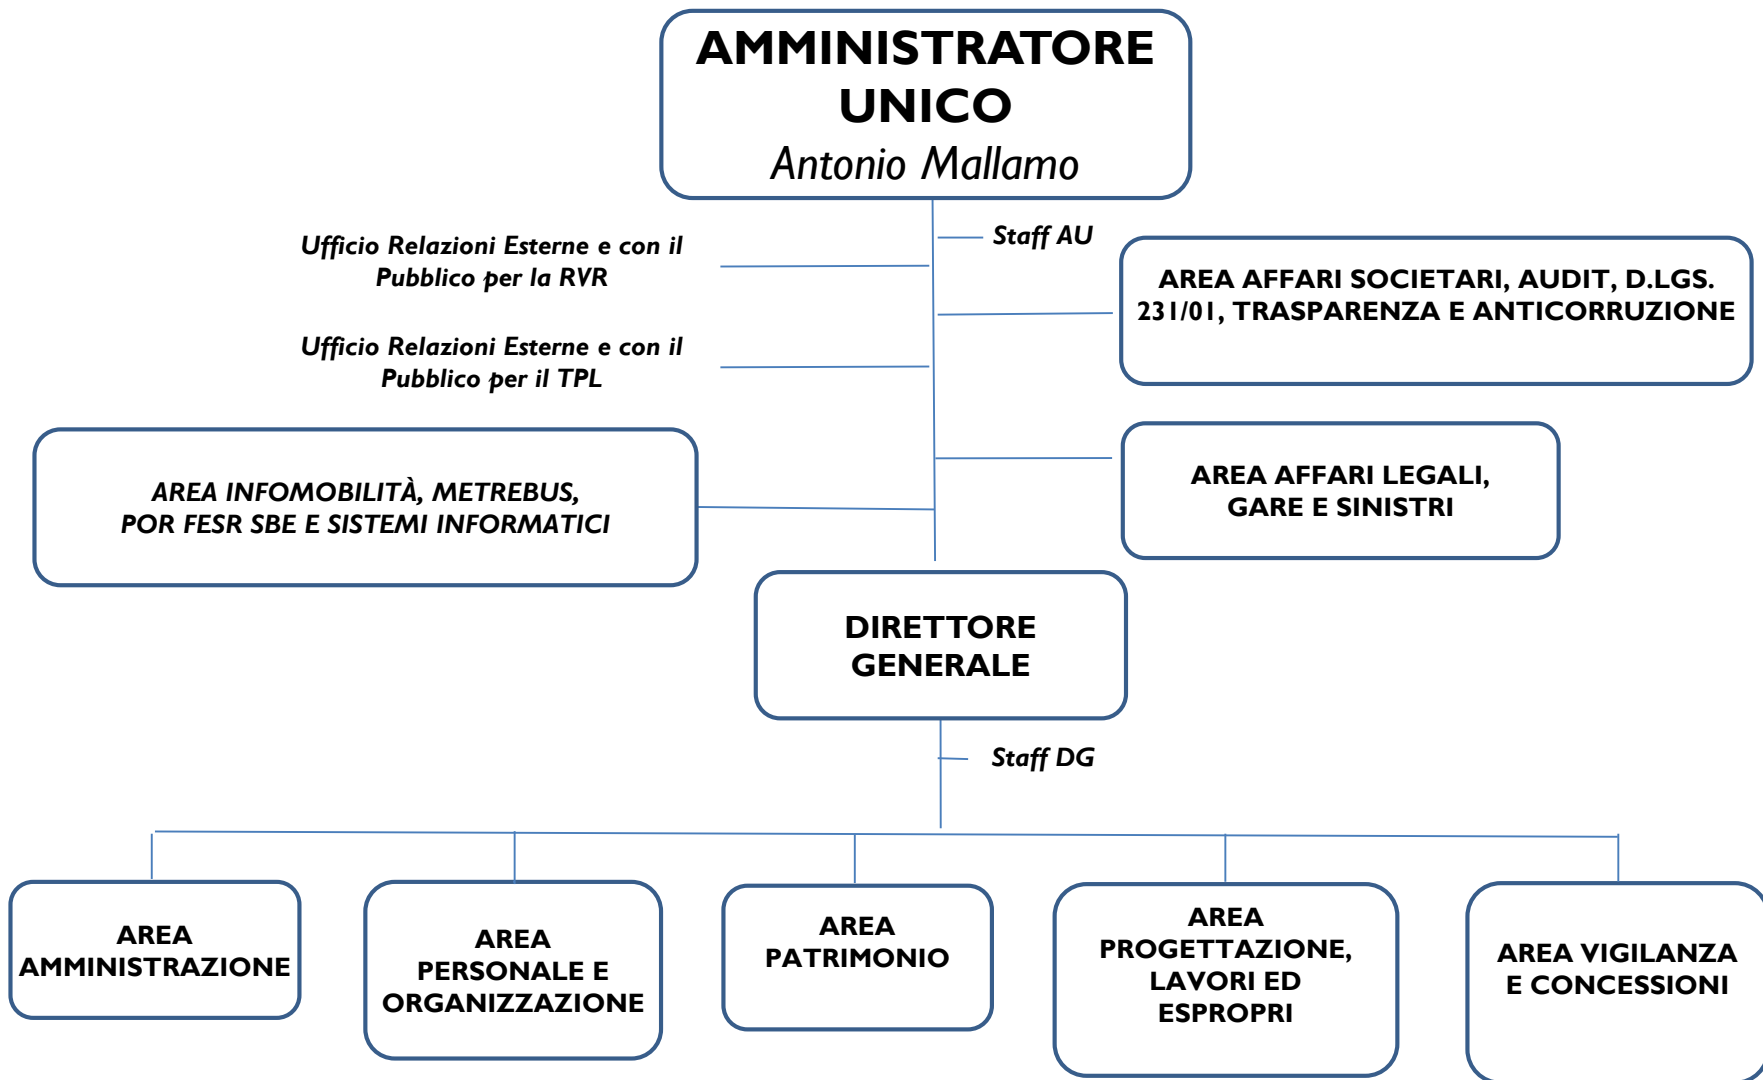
AMMINISTRATORE UNICO
Antonio Mallamo

Staff AU

Ufficio Relazioni Esterne e con il Pubblico per la RVR

AREA AFFARI SOCIETARI, AUDIT, D.LGS. 231/01, TRASPARENZA E ANTICORRUZIONE

Ufficio Relazioni Esterne e con il Pubblico per il TPL

AREA INFOMOBILITÀ, METREBUS, POR FESR SBE E SISTEMI INFORMATICI

AREA AFFARI LEGALI, GARE E SINISTRI

DIRETTORE GENERALE

Staff DG

AREA AMMINISTRAZIONE

AREA PERSONALE E ORGANIZZAZIONE

AREA PATRIMONIO

AREA PROGETTAZIONE, LAVORI ED ESPROPRI

AREA VIGILANZA E CONCESSIONI